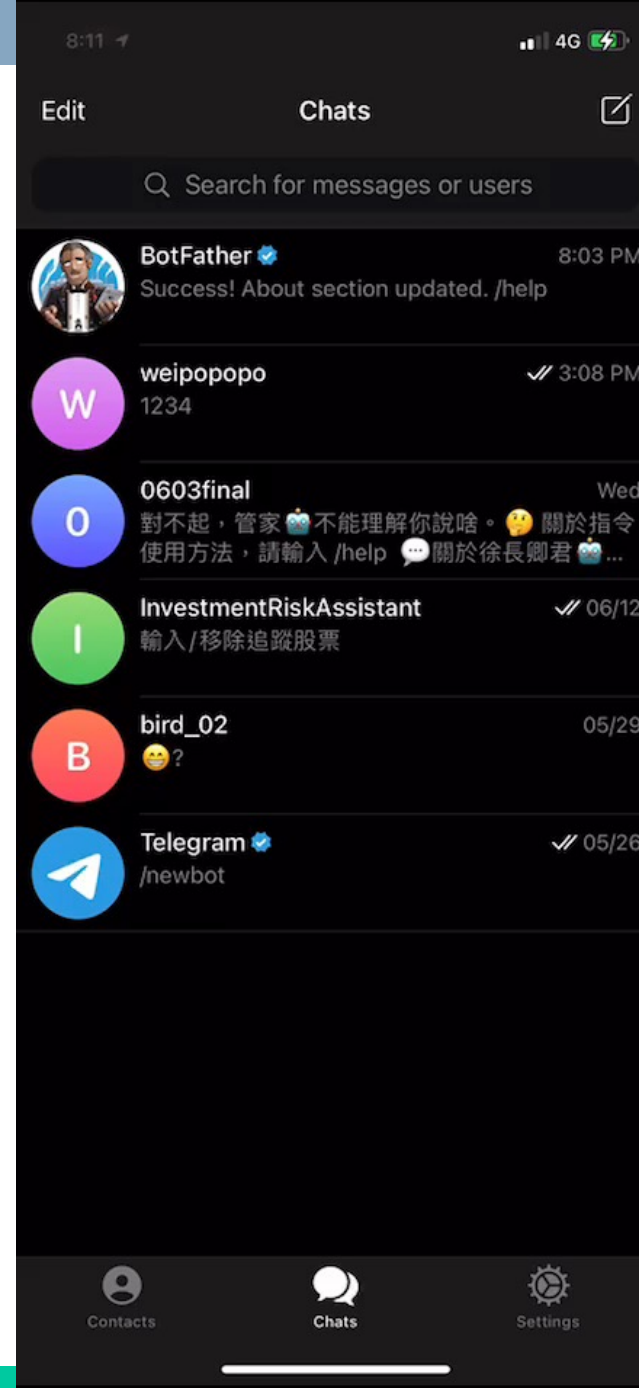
8:11

4G

Edit

Chats

Search for messages or users

BotFather
8:03 PM
Success! About section updated. /help

W
weipopopo
3:08 PM
1234

O
0603final
Wed
對不起，管家🤖不能理解你說啥。🤔 關於指令使用方法，請輸入 /help 💬關於徐長卿君🤖...

I
InvestmentRiskAssistant
06/12
輸入/移除追蹤股票

B
bird_02
05/29
😁?

Telegram
05/26
/newbot

Contacts

Chats

Settings